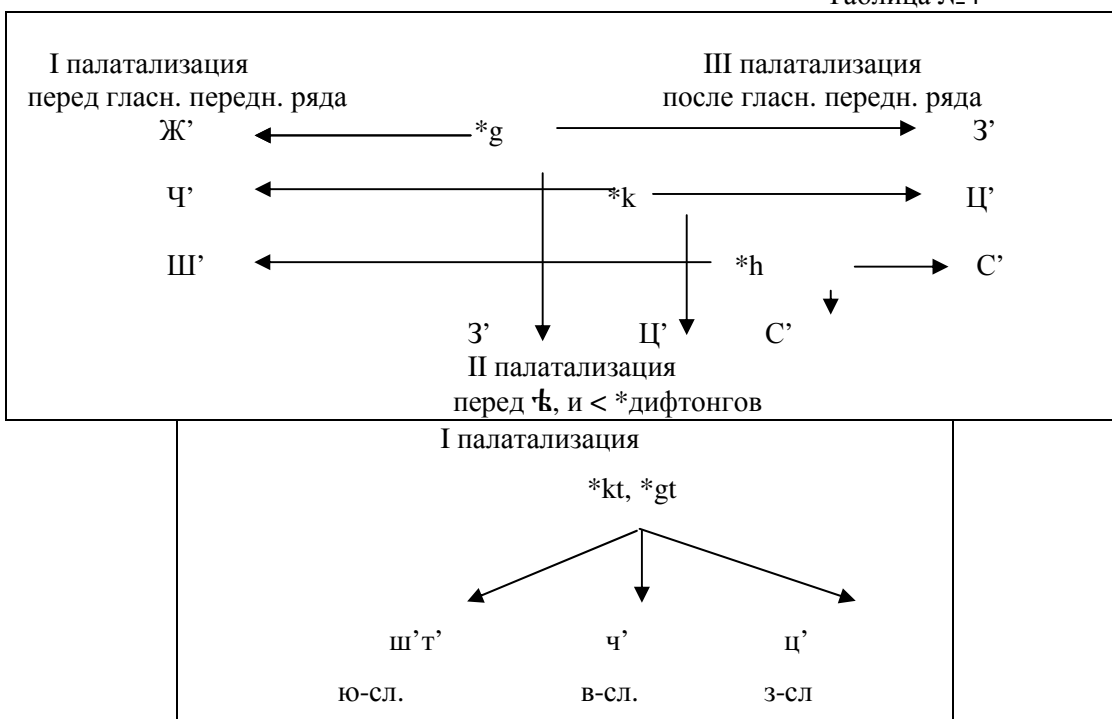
Таблица №4

I палатализация перед гласн. передн. ряда

III палатализация после гласн. передн. ряда

Ж' *g З'

Ч' *k Ц'

Ш' *h С'

З' Ц' С'

II палатализация перед ѣ, и < *дифтонгов

I палатализация

*kt, *gt

ш'т' ч' ц'

ю-сл. в-сл. з-сл